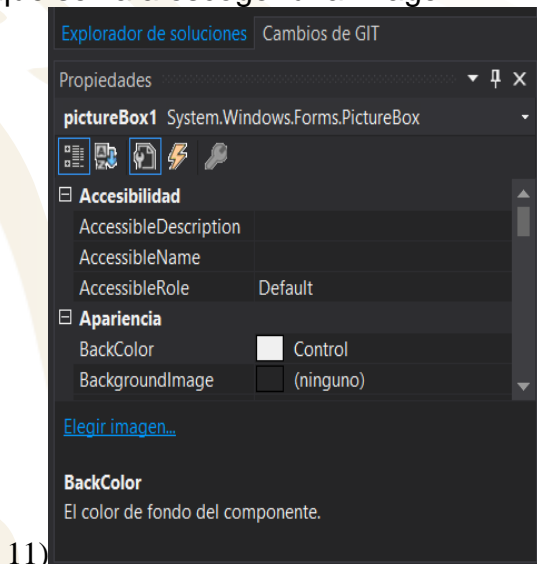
Explorador de soluciones | Cambios de GIT

Propiedades

pictureBox1 System.Windows.Forms.PictureBox

⊟ Accesibilidad

| | |
|---|---|
| AccessibleDescription | |
| AccessibleName | |
| AccessibleRole | Default |

⊟ Apariencia

| | |
|---|---|
| BackColor | Control |
| BackgroundImage | (ninguno) |

Elegir imagen...

BackColor

El color de fondo del componente.

11)